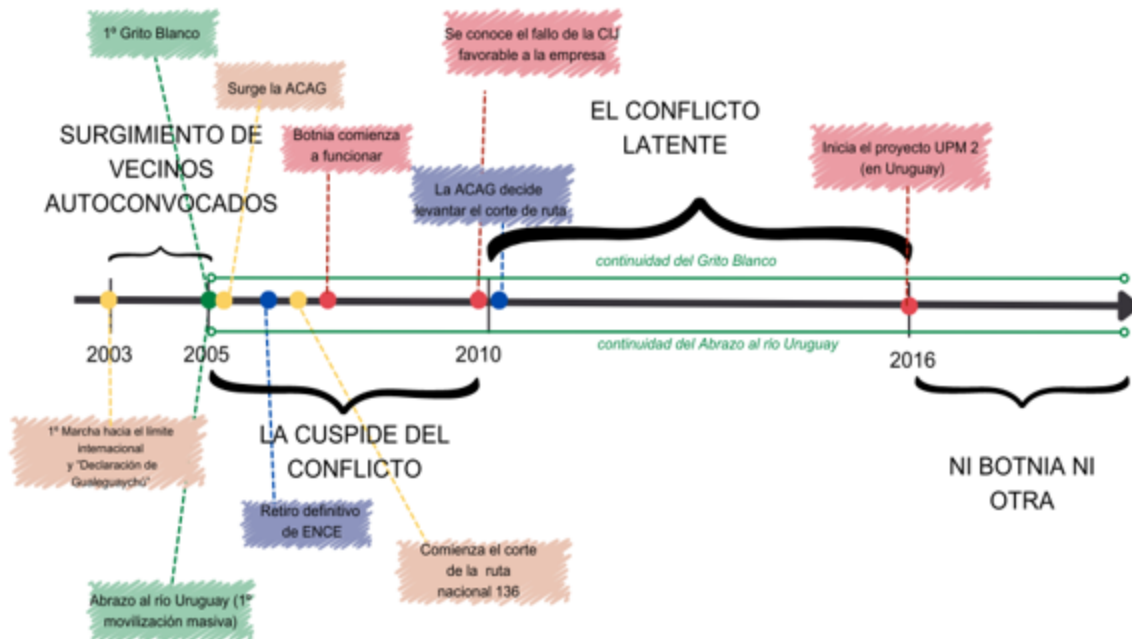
1º Grito Blanco

Surge la ACAG

Se conoce el fallo de la CIJ favorable a la empresa

SURGIMIENTO DE VECINOS AUTOCONVOCADOS

Botnia comienza a funcionar

EL CONFLICTO LATENTE

Inicia el proyecto UPM 2 (en Uruguay)

La ACAG decide levantar el corte de ruta

continuidad del Grito Blanco

2003

2005

2010

2016

continuidad del Abrazo al río Uruguay

1º Marcha hacia el límite internacional y "Declaración de Gualeguaychú"

LA CUSPIDE DEL CONFLICTO

NI BOTNIA NI OTRA

Retiro definitivo de ENCE

Comienza el corte de la ruta nacional 136

Abrazo al río Uruguay (1º movilización masiva)